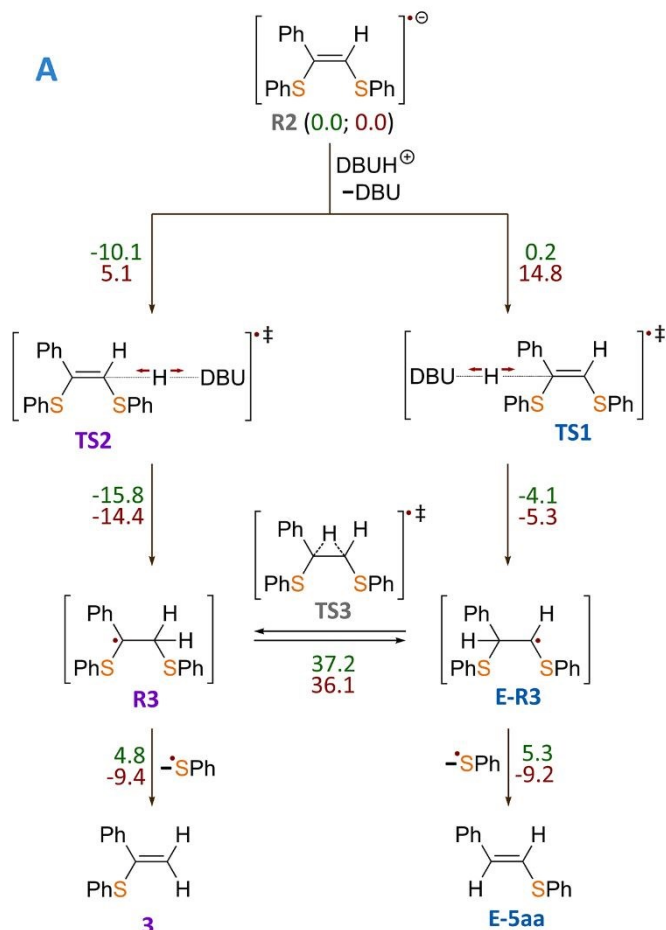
A

Ph H
PhS SPh
$^{\bullet\ominus}$
R2 (0.0; 0.0)

DBUH$^{\oplus}$
–DBU

-10.1
5.1

0.2
14.8

Ph H
PhS SPh
H DBU
$^{\bullet\ddagger}$
TS2

DBU H
Ph H
PhS SPh
$^{\bullet\ddagger}$
TS1

-15.8
-14.4

-4.1
-5.3

Ph H H
PhS SPh
$^{\bullet\ddagger}$
TS3

Ph H
H
PhS SPh
R3

37.2
36.1

Ph H
H
PhS SPh
E-R3

4.8
-9.4
–$^{\bullet}$SPh

–$^{\bullet}$SPh
5.3
-9.2

Ph H
PhS H
3

Ph H
H SPh
E-5aa